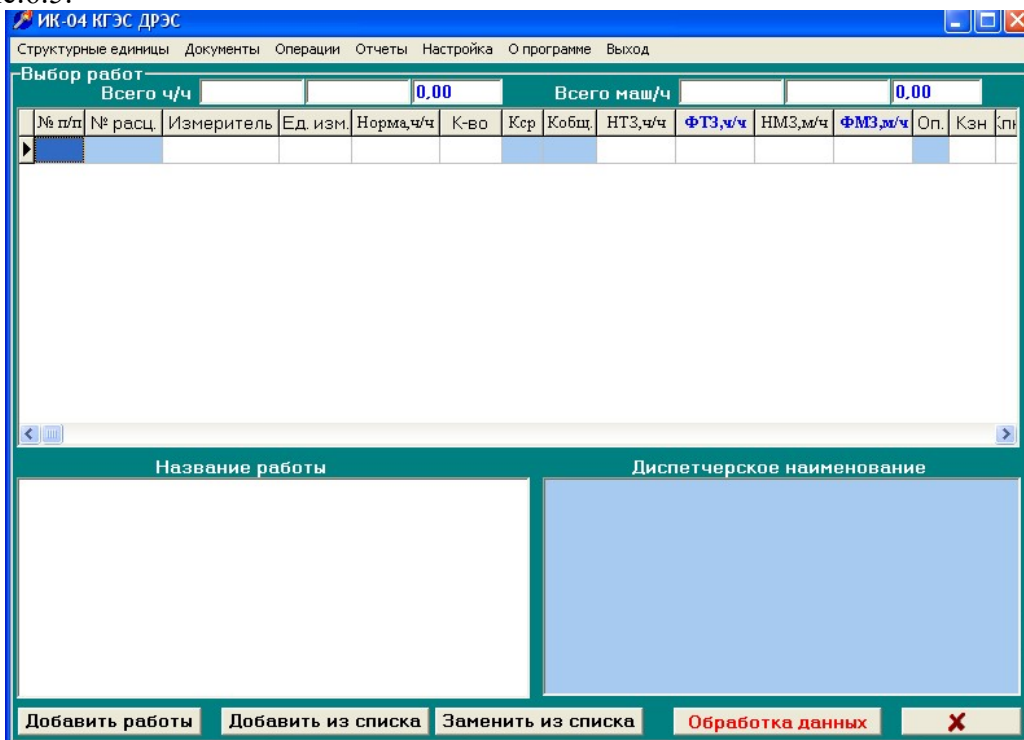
ИК-04 КГЭС ДРЭС

Структурные единицы Документы Операции Отчеты Настройка О программе Выход

Выбор работ

Всего ч/ч 0,00 Всего маш/ч 0,00

| № п/п | № расц. | Измеритель | Ед. изм. | Норма,ч/ч | К-во | Кср | Кобщ. | НТЗ,ч/ч | ФТЗ,ч/ч | НМЗ,м/ч | ФМЗ,м/ч | Оп. | Кзн | Кп |
|---|---|---|---|---|---|---|---|---|---|---|---|---|---|---|
| | | | | | | | | | | | | | | |

Название работы

Диспетчерское наименование

Добавить работы Добавить из списка Заменить из списка Обработка данных